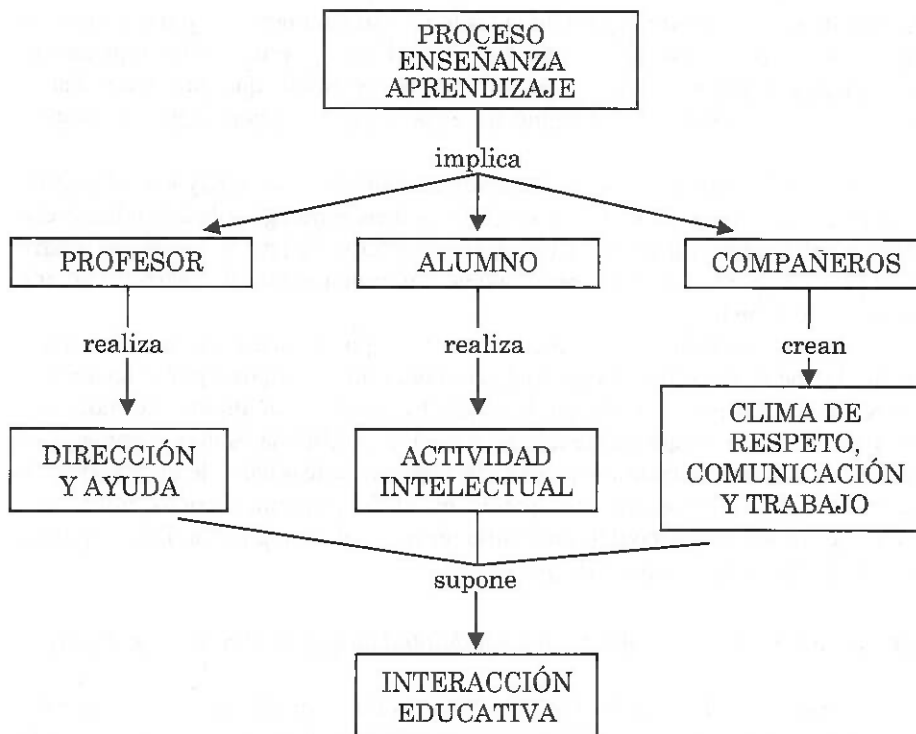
PROCESO ENSEÑANZA APRENDIZAJE

implica

PROFESOR

ALUMNO

COMPAÑEROS

realiza

realiza

crean

DIRECCIÓN Y AYUDA

ACTIVIDAD INTELECTUAL

CLIMA DE RESPETO, COMUNICACIÓN Y TRABAJO

supone

INTERACCIÓN EDUCATIVA